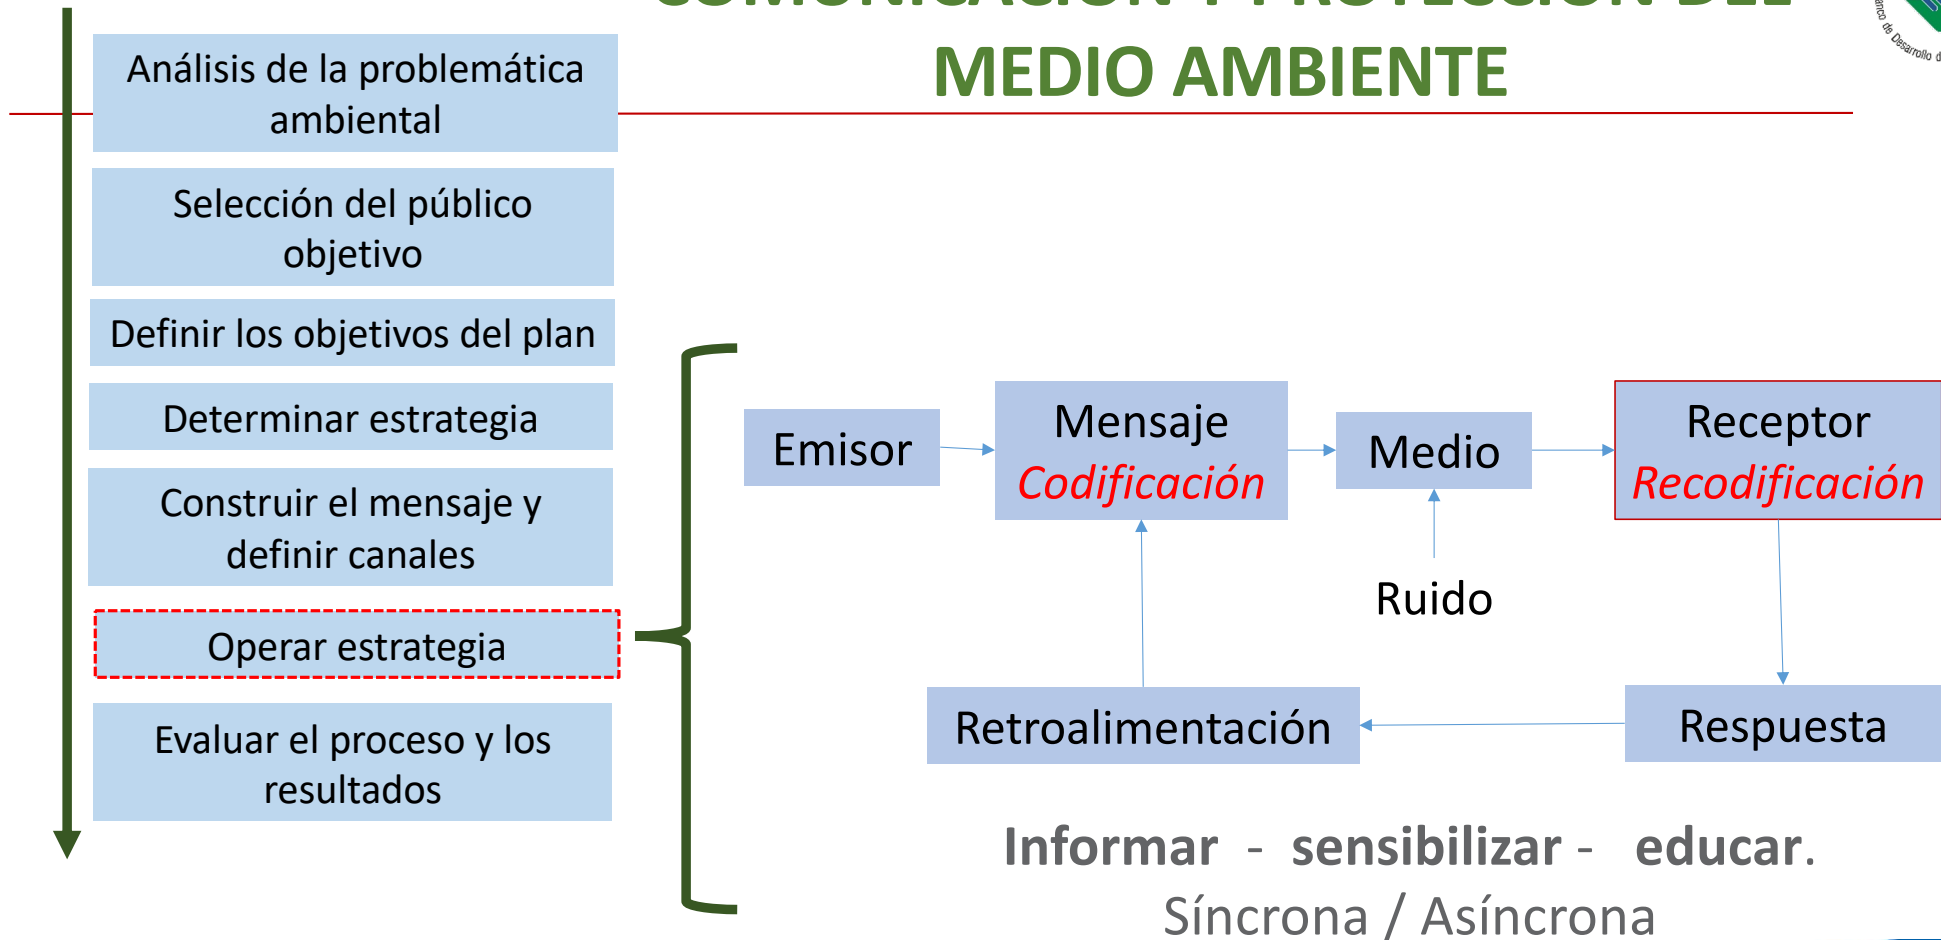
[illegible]

MEDIO AMBIENTE

Análisis de la problemática ambiental

Selección del público objetivo

Definir los objetivos del plan

Determinar estrategia

Construir el mensaje y definir canales

Operar estrategia

Evaluar el proceso y los resultados

Emisor

Mensaje
Codificación

Medio

Receptor
Recodificación

Ruido

Retroalimentación

Respuesta

Informar - sensibilizar - educar.
Síncrona / Asíncrona